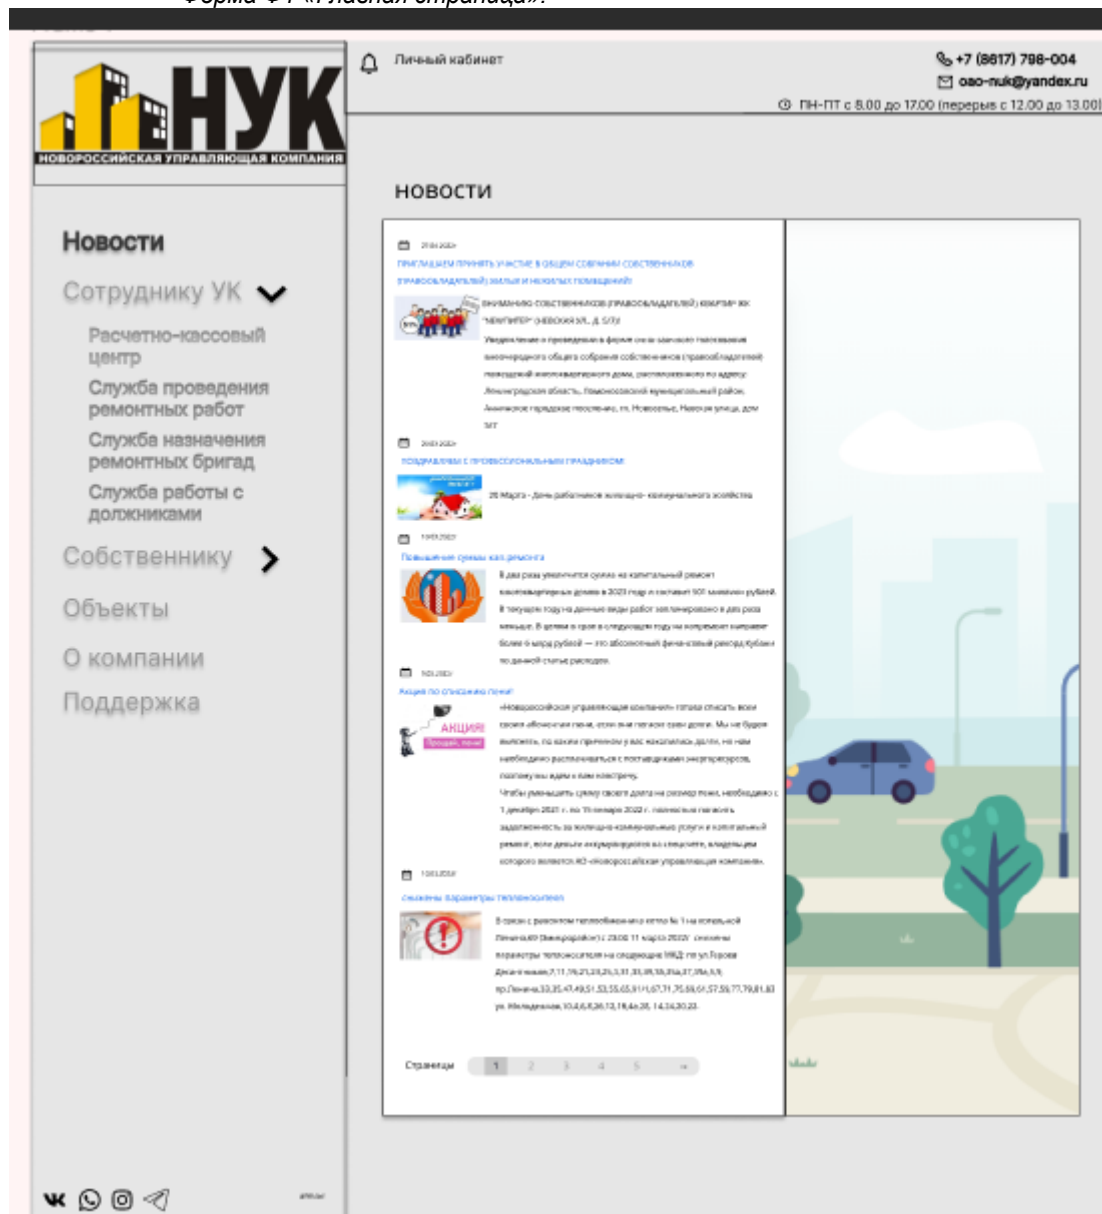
Форма «Главная страница».

НУК
НОВОРОССИЙСКАЯ УПРАВЛЯЮЩАЯ КОМПАНИЯ

Личный кабинет

+7 (8617) 798-004
oao-nuk@yandex.ru
ПН-ПТ с 8.00 до 17.00 (перерыв с 12.00 до 13.00)

Новости
Сотруднику УК
Расчетно-кассовый центр
Служба проведения ремонтных работ
Служба назначения ремонтных бригад
Служба работы с должниками
Собственнику
Объекты
О компании
Поддержка

НОВОСТИ

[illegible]
ПРИГЛАШАЕМ ПРИНЯТЬ УЧАСТИЕ В ОБЩЕМ СОБРАНИИ СОБСТВЕННИКОВ (ПРАВООБЛАДАТЕЛЕЙ) ЖИЛЫХ И НЕЖИЛЫХ ПОМЕЩЕНИЙ
ВНИМАНИЮ СОБСТВЕННИКОВ (ПРАВООБЛАДАТЕЛЕЙ) КВАРТИР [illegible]
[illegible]

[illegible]
ПОЗДРАВЛЯЕМ С ПРОФЕССИОНАЛЬНЫМ ПРАЗДНИКОМ!
26 Марта - День работников жилищно-коммунального хозяйства

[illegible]
Повышение суммы кап.ремонта
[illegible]

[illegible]
Акция по списанию пени!
АКЦИЯ! Прощай, пени!
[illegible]

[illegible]
снижены параметры теплоносителя
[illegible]

Страницы 1 2 3 4 5 »